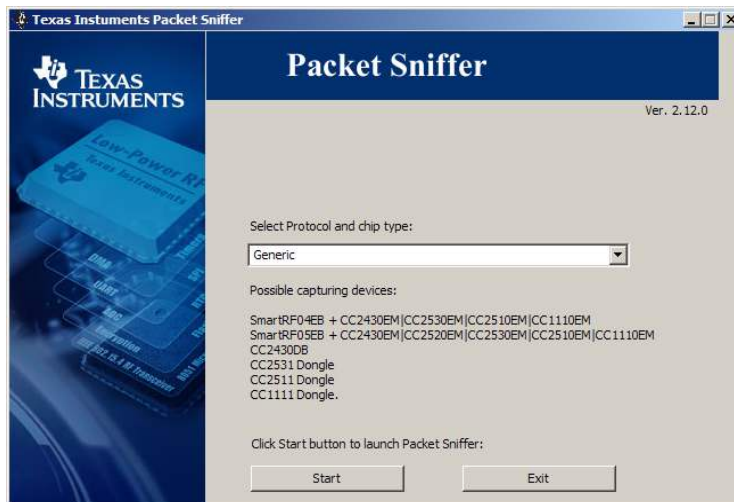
Texas Instuments Packet Sniffer

TEXAS INSTRUMENTS

Low-Power RF
Texas Instruments
DMA
UART
ADC
Timers
SPI

Packet Sniffer

Ver. 2.12.0

Select Protocol and chip type:

Generic

Possible capturing devices:

SmartRF04EB + CC2430EM|CC2530EM|CC2510EM|CC1110EM
SmartRF05EB + CC2430EM|CC2520EM|CC2530EM|CC2510EM|CC1110EM
CC2430DB
CC2531 Dongle
CC2511 Dongle
CC1111 Dongle.

Click Start button to launch Packet Sniffer:

Start

Exit